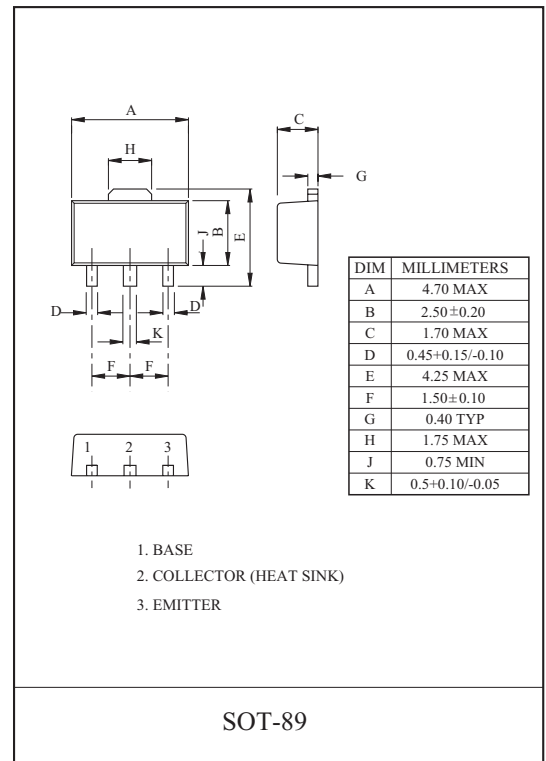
A

H

C

G

J

B

E

D

D

K

F

F

| DIM | MILLIMETERS |
|---|---|
| A | 4.70 MAX |
| B | $2.50\pm0.20$ |
| C | 1.70 MAX |
| D | 0.45+0.15/-0.10 |
| E | 4.25 MAX |
| F | $1.50\pm0.10$ |
| G | 0.40 TYP |
| H | 1.75 MAX |
| J | 0.75 MIN |
| K | 0.5+0.10/-0.05 |

1 2 3

1. BASE
2. COLLECTOR (HEAT SINK)
3. EMITTER

SOT-89